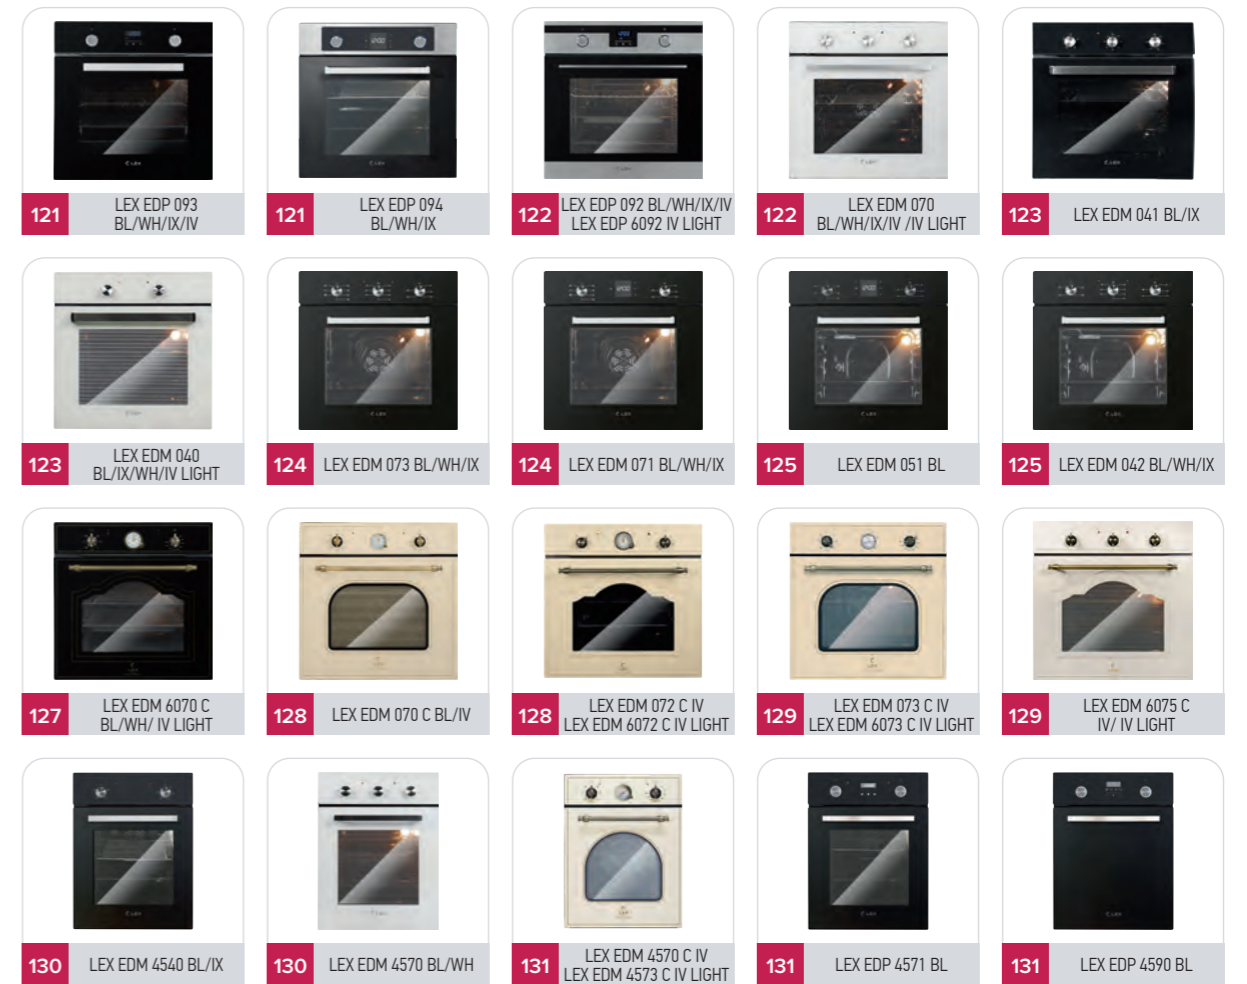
121 LEX EDP 093 BL/WH/IX/IV

121 LEX EDP 094 BL/WH/IX

122 LEX EDP 092 BL/WH/IX/IV LEX EDP 6092 IV LIGHT

122 LEX EDM 070 BL/WH/IX/IV /IV LIGHT

123 LEX EDM 041 BL/IX

123 LEX EDM 040 BL/IX/WH/IV LIGHT

124 LEX EDM 073 BL/WH/IX

124 LEX EDM 071 BL/WH/IX

125 LEX EDM 051 BL

125 LEX EDM 042 BL/WH/IX

127 LEX EDM 6070 C BL/WH/ IV LIGHT

128 LEX EDM 070 C BL/IV

128 LEX EDM 072 C IV LEX EDM 6072 C IV LIGHT

129 LEX EDM 073 C IV LEX EDM 6073 C IV LIGHT

129 LEX EDM 6075 C IV/ IV LIGHT

130 LEX EDM 4540 BL/IX

130 LEX EDM 4570 BL/WH

131 LEX EDM 4570 C IV LEX EDM 4573 C IV LIGHT

131 LEX EDP 4571 BL

131 LEX EDP 4590 BL